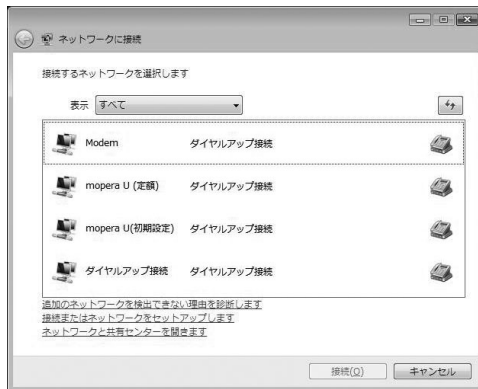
ネットワークに接続

接続するネットワークを選択します

表示 すべて

Modem ダイヤルアップ接続

mopera U (定額) ダイヤルアップ接続

mopera U(初期設定) ダイヤルアップ接続

ダイヤルアップ接続 ダイヤルアップ接続

追加のネットワークを検出できない理由を診断します
接続またはネットワークをセットアップします
ネットワークと共有センターを開きます

接続(O) キャンセル